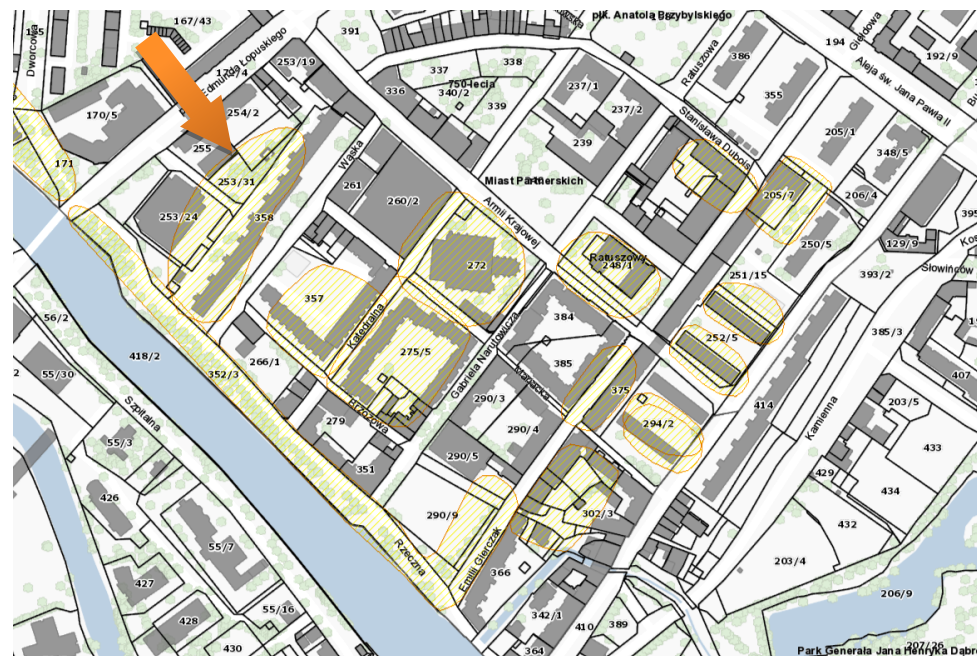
167/43
145
Dworcowa
Edmunda Łopuskiego
391
plk. Anatola Brzybylskiego
194
Głowa
386
192/9
Aleja św. Jana Pawła II
253/19
337
750-lecia
340/2
338
336
339
237/1
237/2
Ratuszowa
355
170/5
254/2
255
Stanisława Dubois
239
205/1
348/5
171
253/31
Wąska
261
260/2
Miast Partnerskich
206/4
205/7
395
253/24
358
Armii Krajowej
250/5
129/9
272
Ratuszowa
248/1
251/15
393/2
Słowińców
357
384
252/5
385/3
56/2
418/2
Katedralna
275/5
Gabriela Narutowicza
385
407
55/30
352/3
266/1
Kapucka
375
414
203/5
Szpitalna
Grzowa
290/3
294/2
Kamienna
55/3
279
290/4
433
351
429
434
290/5
426
302/3
432
290/9
55/7
Emilii Gierczak
203/4
Rzeczna
366
427
206/9
55/16
342/1
428
410
389
430
364
207/26
Park Generała Jana Henryka Dabr